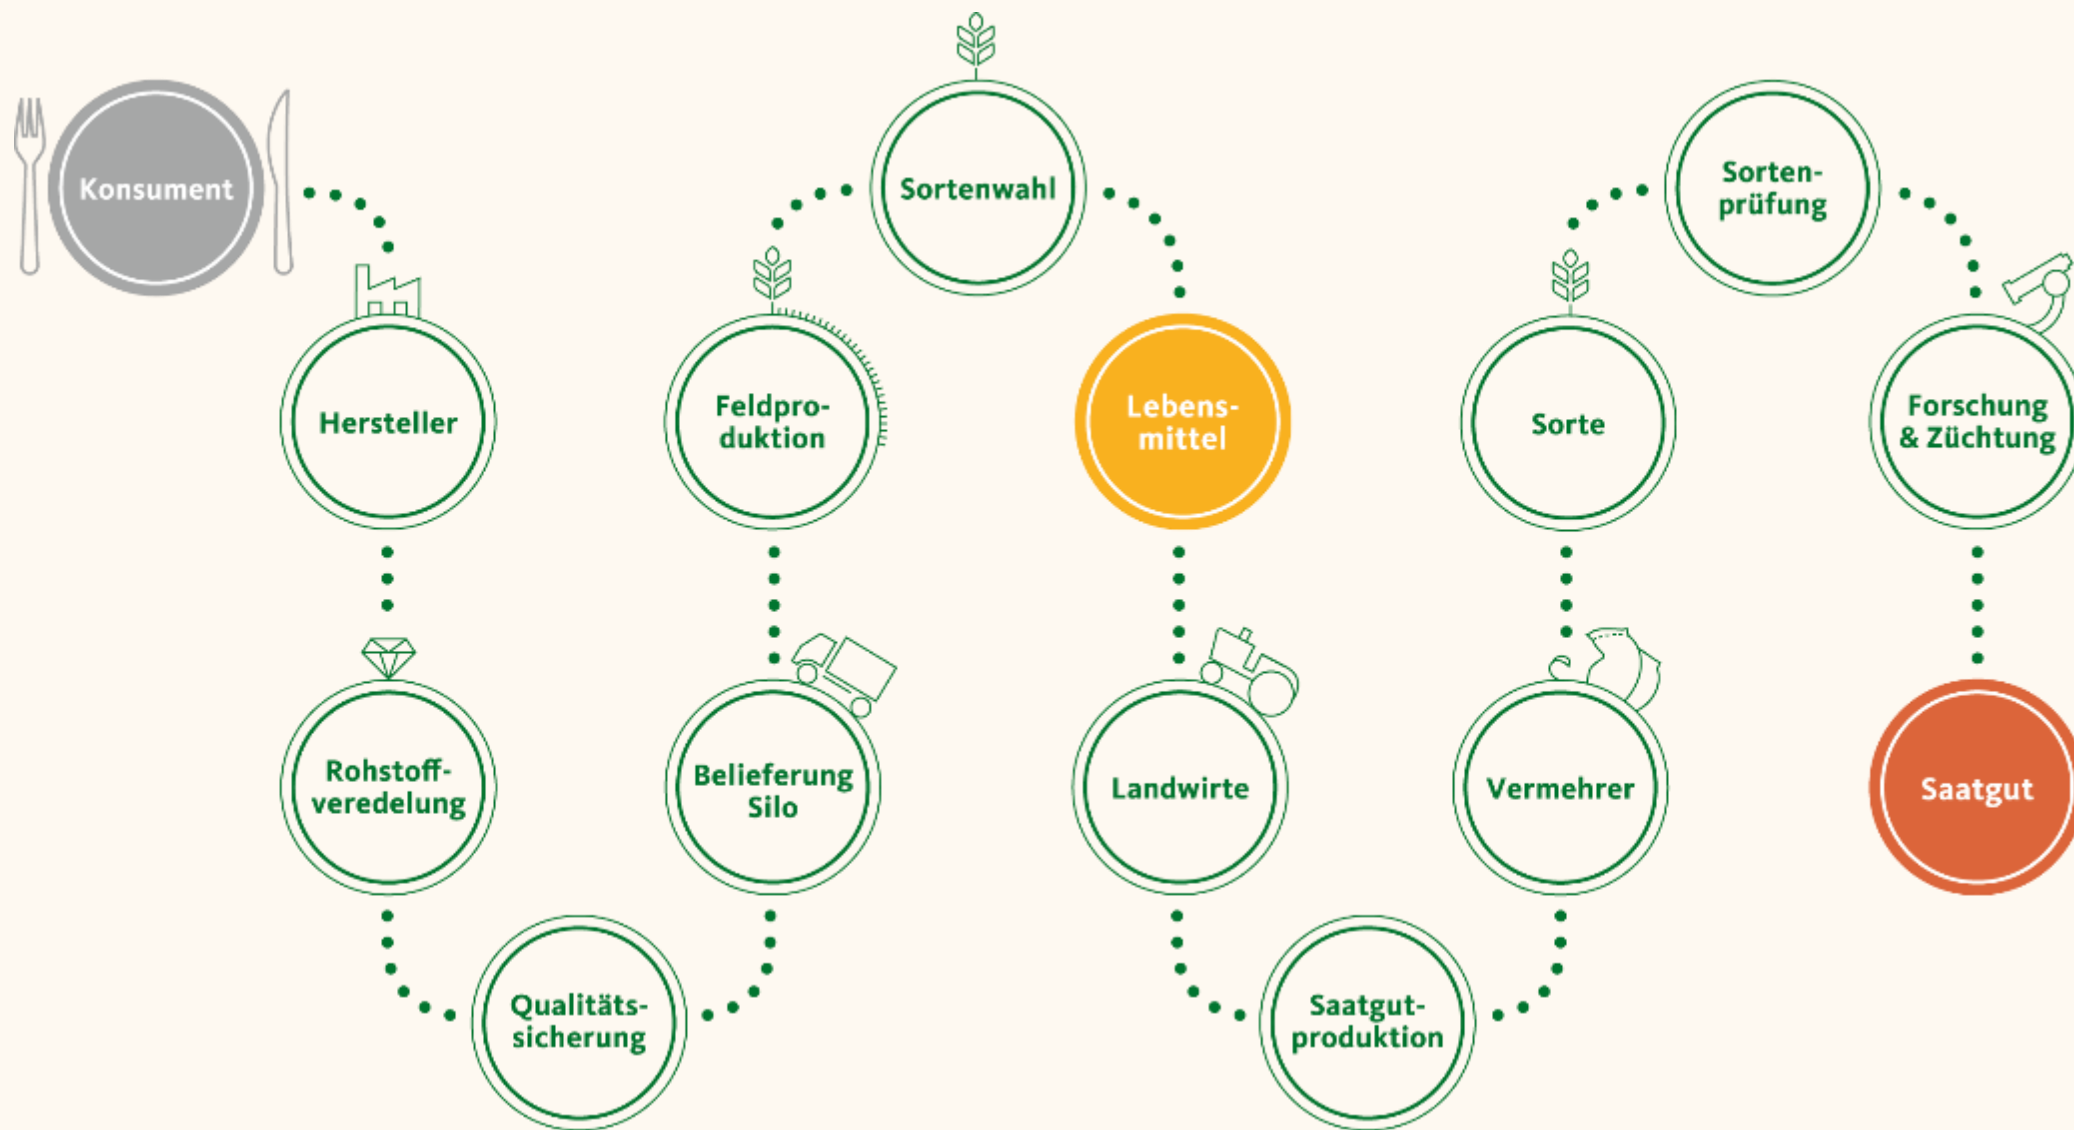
Konsument

Hersteller

Rohstoffveredelung

Qualitätssicherung

Belieferung Silo

Feldproduktion

Sortenwahl

Lebensmittel

Landwirte

Saatgutproduktion

Vermehrer

Sorte

Sortenprüfung

Forschung & Züchtung

Saatgut